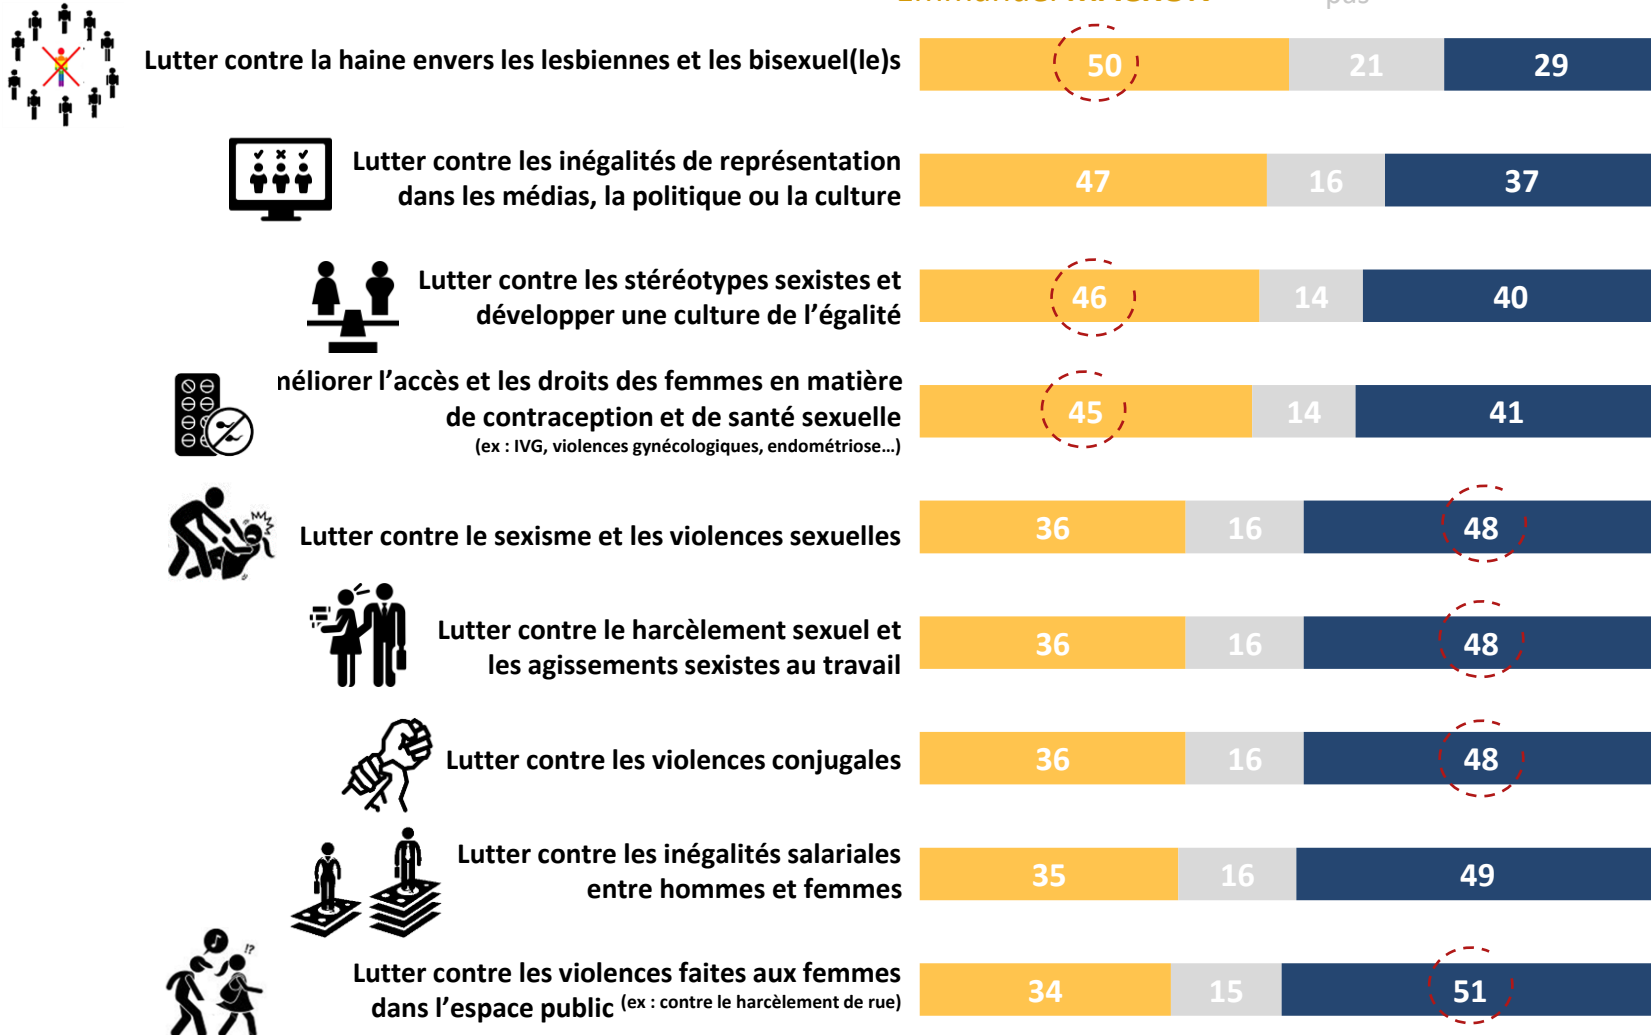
Lutter contre la haine envers les lesbiennes et les bisexuel(le)s

| 50 | 21 | 29 |
|---|---|---|

Lutter contre les inégalités de représentation dans les médias, la politique ou la culture

| 47 | 16 | 37 |
|---|---|---|

Lutter contre les stéréotypes sexistes et développer une culture de l'égalité

| 46 | 14 | 40 |
|---|---|---|

néliorer l'accès et les droits des femmes en matière de contraception et de santé sexuelle (ex : IVG, violences gynécologiques, endométriose…)

| 45 | 14 | 41 |
|---|---|---|

Lutter contre le sexisme et les violences sexuelles

| 36 | 16 | 48 |
|---|---|---|

Lutter contre le harcèlement sexuel et les agissements sexistes au travail

| 36 | 16 | 48 |
|---|---|---|

Lutter contre les violences conjugales

| 36 | 16 | 48 |
|---|---|---|

Lutter contre les inégalités salariales entre hommes et femmes

| 35 | 16 | 49 |
|---|---|---|

Lutter contre les violences faites aux femmes dans l'espace public (ex : contre le harcèlement de rue)

| 34 | 15 | 51 |
|---|---|---|